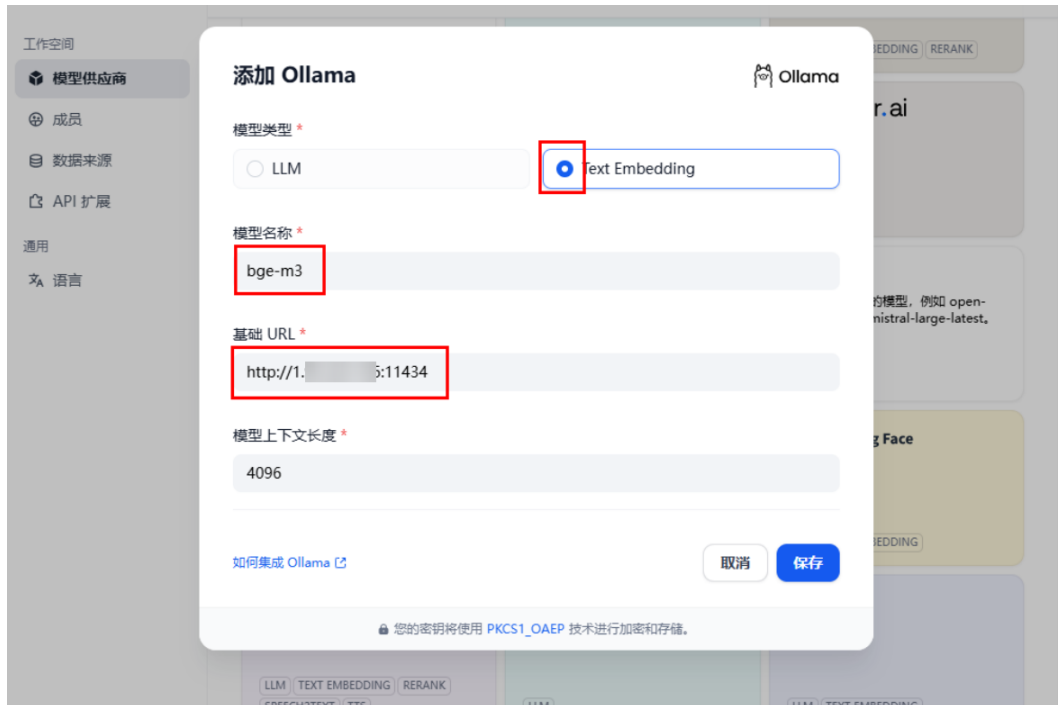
工作空间

模型供应商

成员

数据来源

API 扩展

通用

语言

添加 Ollama

Ollama

模型类型 *

LLM

Text Embedding

模型名称 *

bge-m3

基础 URL *

http://1.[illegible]5:11434

模型上下文长度 *

4096

如何集成 Ollama

取消

保存

您的密钥将使用 PKCS1_OAEP 技术进行加密和存储。

EDDING RERANK

r.ai

的模型，例如 open-

nistral-large-latest。

g Face

EDDING

LLM TEXT EMBEDDING RERANK

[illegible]